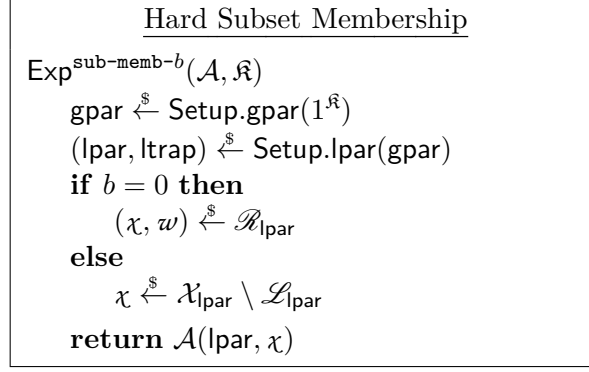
Hard Subset Membership

$\mathsf{Exp}^{\texttt{sub-memb-}b}(\mathcal{A}, \mathfrak{K})$

$\mathsf{gpar} \xleftarrow{\$} \mathsf{Setup.gpar}(1^{\mathfrak{K}})$

$(\mathsf{lpar}, \mathsf{ltrap}) \xleftarrow{\$} \mathsf{Setup.lpar}(\mathsf{gpar})$

**if** $b = 0$ **then**

$(\chi, w) \xleftarrow{\$} \mathscr{R}_{\mathsf{lpar}}$

**else**

$\chi \xleftarrow{\$} \mathcal{X}_{\mathsf{lpar}} \setminus \mathscr{L}_{\mathsf{lpar}}$

**return** $\mathcal{A}(\mathsf{lpar}, \chi)$